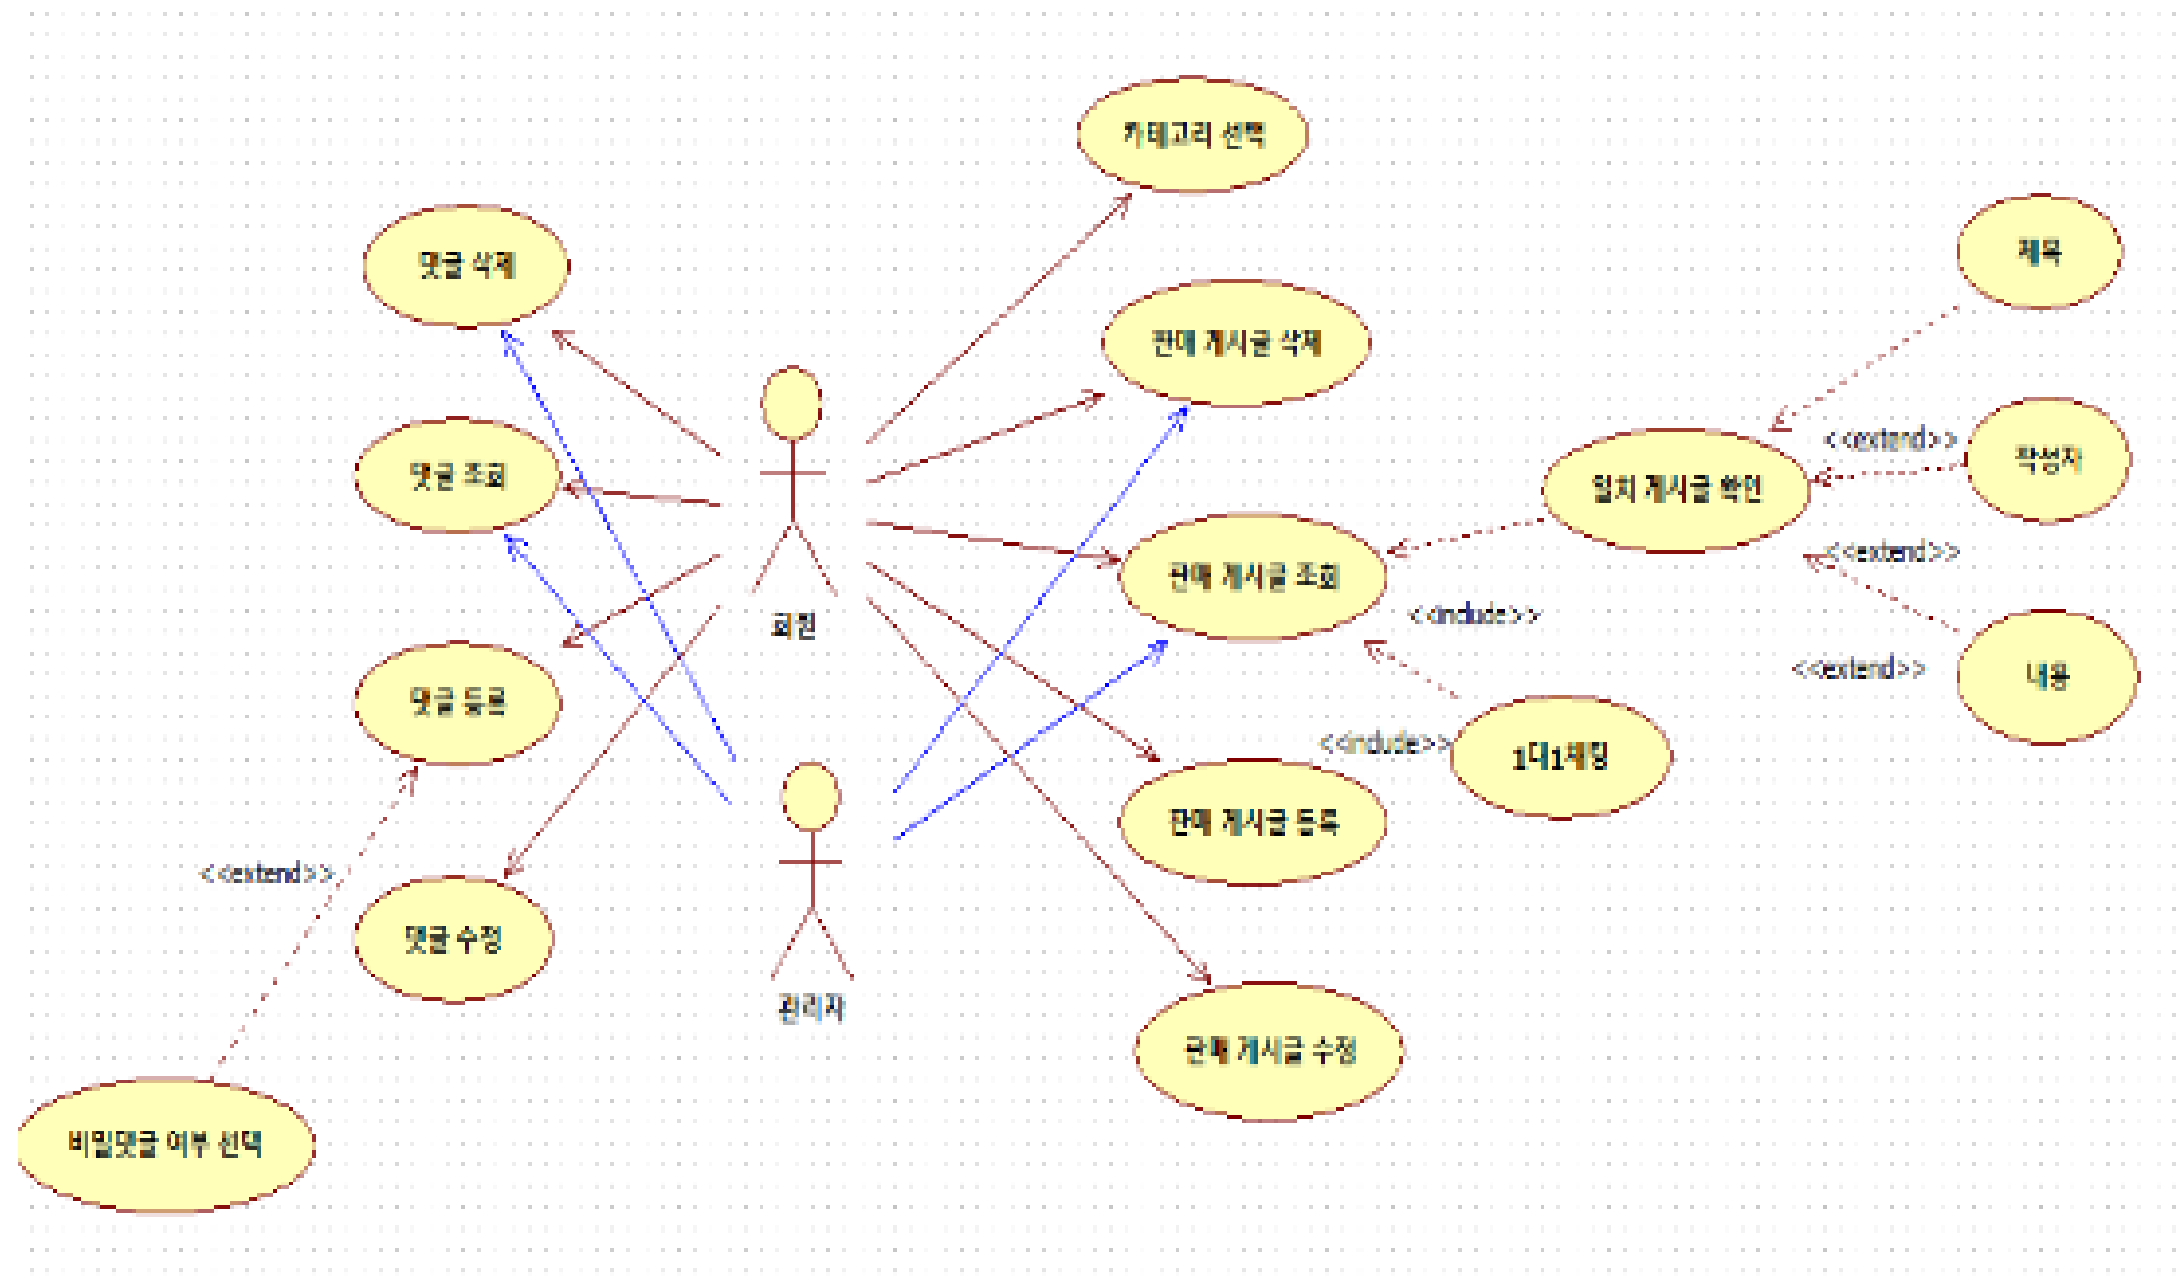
카테고리 선택

댓글 삭제

판매 게시글 삭제

제목

<<extend>>

작성자

일치 게시글 확인

댓글 조회

<<extend>>

판매 게시글 조회

<<include>>

회원

<<extend>>

내용

댓글 등록

<<include>>

1대1채팅

<<extend>>

판매 게시글 등록

댓글 수정

관리자

판매 게시글 수정

비밀댓글 여부 선택